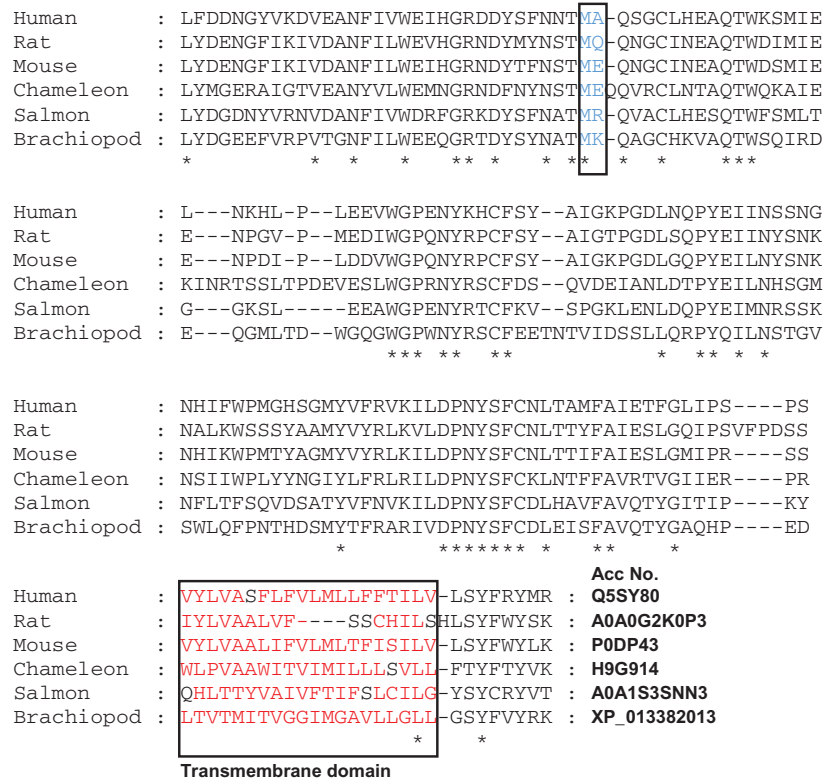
Human : LFDDNGYVKDVEANFIVWEIHGRDDYSFNNTMA-QSGCLHEAQTWKSMIE
Rat : LYDENGFIKIVDANFILWEVHGRNDYMYNSTMQ-QNGCINEAQTWDIMIE
Mouse : LYDENGFIKIVDANFILWEIHGRNDYTFNSTME-QNGCINEAQTWDSMIE
Chameleon : LYMGERAIGTVEANYVLWEMNGRNDFNYNSTMEQQVRCLNTAQTWQKAIE
Salmon : LYDGDNYVRNVDANFIVWDRFGRKDYSFNATMR-QVACLHESQTWFSMLT
Brachiopod : LYDGEEFVRPVTGNFILWEEQGRTDYSYNATMK-QAGCHKVAQTWSQIRD
* * * ** * * ** * * ***

Human : L---NKHL-P--LEEVWGPENYKHCFSY--AIGKPGDLNQPYEIINSSNG
Rat : E---NPGV-P--MEDIWGPQNYRPCFSY--AIGTPGDLSQPYEIINYSNK
Mouse : E---NPDI-P--LDDVWGPQNYRPCFSY--AIGKPGDLGQPYEILNYSNK
Chameleon : KINRTSSLTPDEVESLWGPRNYRSCFDS--QVDEIANLDTPYEILNHSGM
Salmon : G---GKSL-----EEAWGPENYRTCFKV--SPGKLENLDQPYEIMNRSSK
Brachiopod : E---QGMLTD--WGQGWGPWNYRSCFEETNTVIDSSLLQRPYQILNSTGV
*** ** ** * ** * *

Human : NHIFWPMGHSGMYVFRVKILDPNYSFCNLTAMFAIETFGLIPS----PS
Rat : NALKWSSSYAAMYVYRLKVLDPNYSFCNLTTYFAIESLGQIPSVFPDSS
Mouse : NHIKWPMTYAGMYVYRLKILDPNYSFCNLTTIFAIESLGMIPR----SS
Chameleon : NSIIWPLYYNGIYLFRLRILDPNYSFCKLNTFFAVRTVGIIER----PR
Salmon : NFLTFSQVDSATYVFNVKILDPNYSFCDLHAVFAVQTYGITIP----KY
Brachiopod : SWLQFPNTHDSMYTFRARIVDPNYSFCDLEISFAVQTYGAQHP----ED
* ******* * ** *

Acc No.
Human : VYLVASFLFVLMLLFFTILV-LSYFRYMR : Q5SY80
Rat : IYLVAALVF----SSCHILSHLSYFWYSK : A0A0G2K0P3
Mouse : VYLVAALIFVLMLTFISILV-LSYFWYLK : P0DP43
Chameleon : WLPVAAWITVIMILLLSVLL-FTYFTYVK : H9G914
Salmon : QHLTTYVAIVFTIFSLCILG-YSYCRYVT : A0A1S3SNN3
Brachiopod : LTVTMITVGGIMGAVLLGLL-GSYFVYRK : XP_013382013
* *

Transmembrane domain